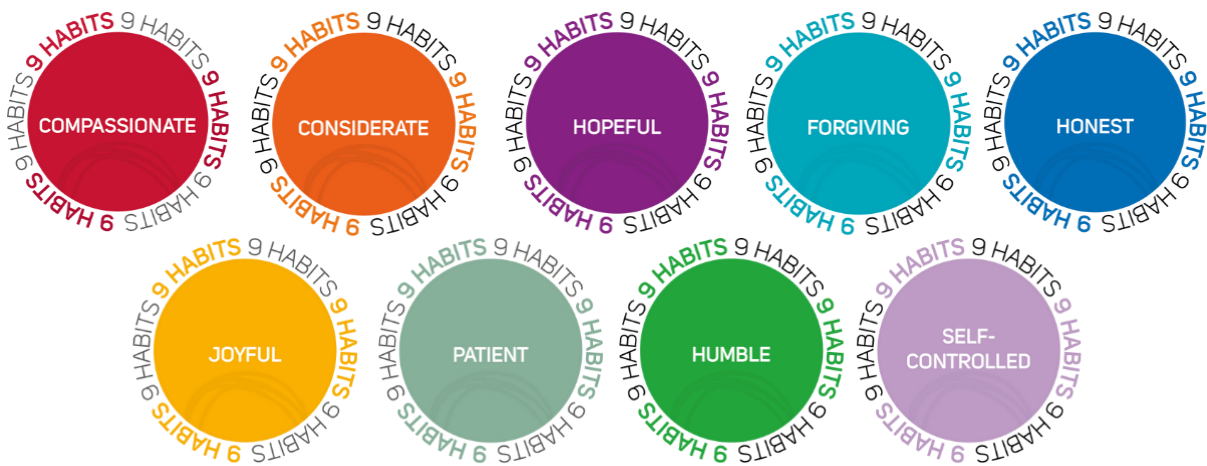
9 HABITS 9 HABITS 9 HABITS 9 HABITS 9 HABITS 9 HABITS
COMPASSIONATE

9 HABITS 9 HABITS 9 HABITS 9 HABITS 9 HABITS 9 HABITS
CONSIDERATE

9 HABITS 9 HABITS 9 HABITS 9 HABITS 9 HABITS 9 HABITS
HOPEFUL

9 HABITS 9 HABITS 9 HABITS 9 HABITS 9 HABITS 9 HABITS
FORGIVING

9 HABITS 9 HABITS 9 HABITS 9 HABITS 9 HABITS 9 HABITS
HONEST

9 HABITS 9 HABITS 9 HABITS 9 HABITS 9 HABITS 9 HABITS
JOYFUL

9 HABITS 9 HABITS 9 HABITS 9 HABITS 9 HABITS 9 HABITS
PATIENT

9 HABITS 9 HABITS 9 HABITS 9 HABITS 9 HABITS 9 HABITS
HUMBLE

9 HABITS 9 HABITS 9 HABITS 9 HABITS 9 HABITS 9 HABITS
SELF-CONTROLLED